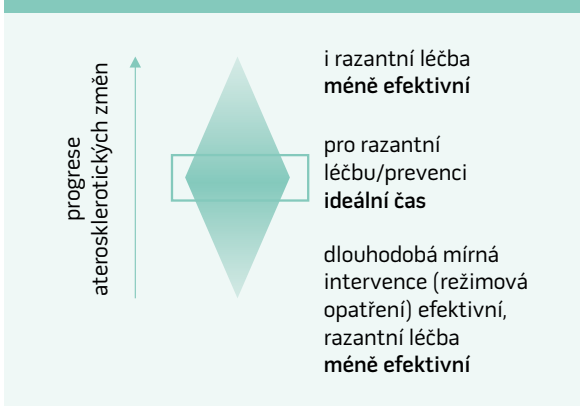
progrese aterosklerotických změn

i razantní léčba **méně efektivní**

pro razantní léčbu/prevenci **ideální čas**

dlouhodobá mírná intervence (režimová opatření) efektivní, razantní léčba **méně efektivní**